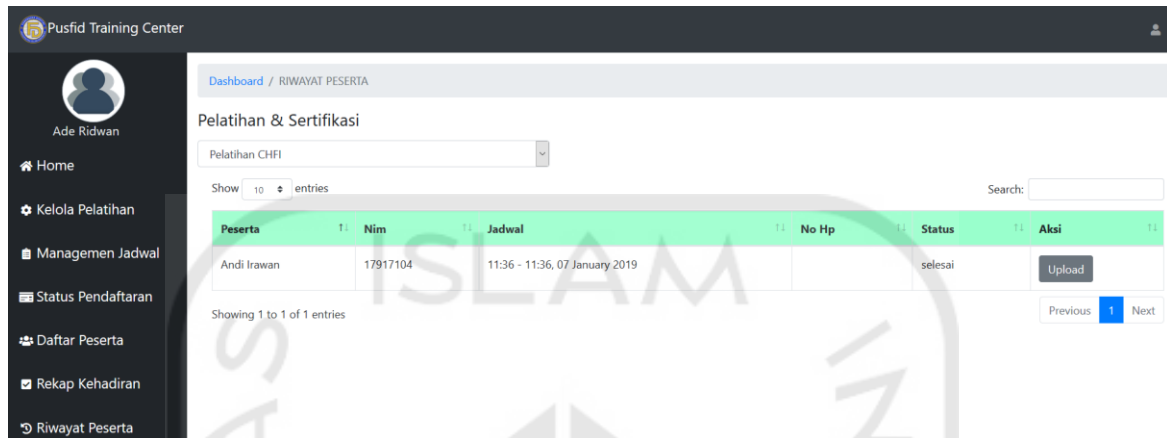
Pusfid Training Center

Ade Ridwan

Home

Kelola Pelatihan

Managemen Jadwal

Status Pendaftaran

Daftar Peserta

Rekap Kehadiran

Riwayat Peserta

Dashboard / RIWAYAT PESERTA

Pelatihan & Sertifikasi

Pelatihan CHFI

Show 10 entries

Search:

| Peserta | Nim | Jadwal | No Hp | Status | Aksi |
|---|---|---|---|---|---|
| Andi Irawan | 17917104 | 11:36 - 11:36, 07 January 2019 | | selesai | Upload |

Showing 1 to 1 of 1 entries

Previous 1 Next

ISLAM